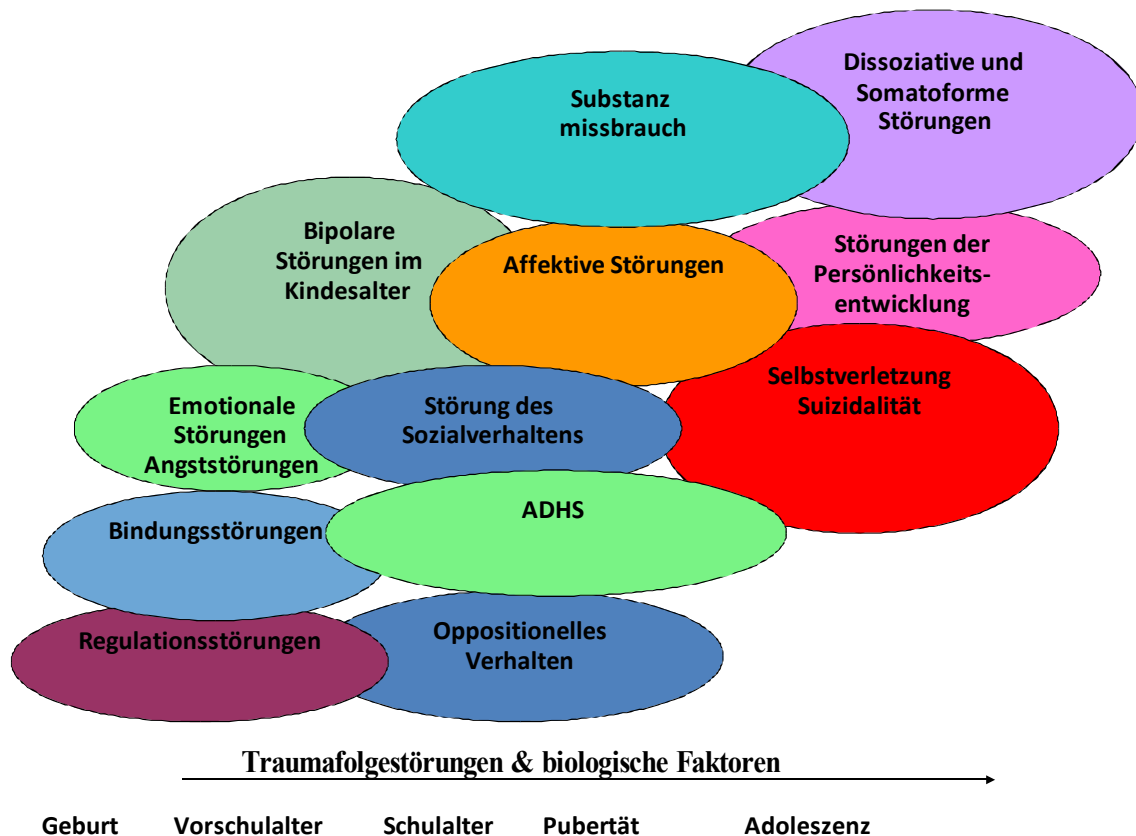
Dissoziative und Somatoforme Störungen

Substanz missbrauch

Bipolare Störungen im Kindesalter

Affektive Störungen

Störungen der Persönlichkeitsentwicklung

Selbstverletzung Suizidalität

Emotionale Störungen Angststörungen

Störung des Sozialverhaltens

ADHS

Bindungsstörungen

Regulationsstörungen

Oppositionelles Verhalten

Traumafolgestörungen & biologische Faktoren

Geburt Vorschulalter Schulalter Pubertät Adoleszenz